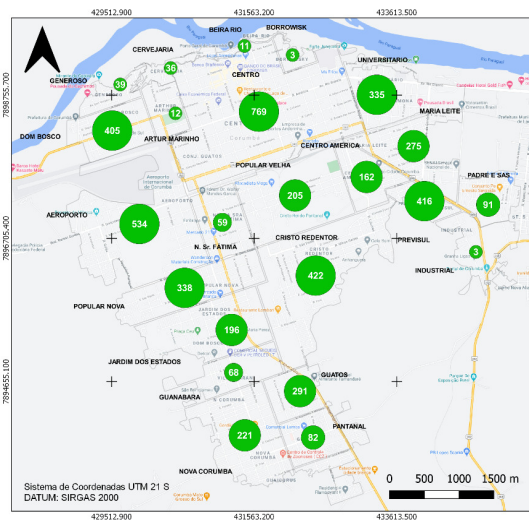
429512.900
431563.200
433613.500

BORROWSK
BEIRA RIO
CERVEJARIA
11
3
UNIVERSITARIO
GENEROSO
36
39
CENTRO
335
12
769
MARIA LEITE
405
DOM BOSCO
ARTUR MARINHO
CENTRO AMERICA
275
POPULAR VELHA
162
PADRE E SAS
205
416
91
AEROPORTO
534
59
CRISTO REDENTOR
PREVISUL
N. Sr. FATIMA
3
422
INDUSTRIAL
338
POPULAR NOVA
196
JARDIM DOS ESTADOS
68
GUATOS
291
GUANABARA
PANTANAL
221
82
NOVA CORUMBA

7898755.700
7896705.400
7894655.100

Sistema de Coordenadas UTM 21 S
DATUM: SIRGAS 2000

0 500 1000 1500 m

429512.900
431563.200
433613.500